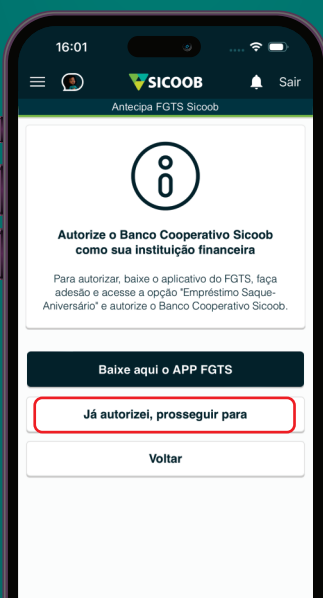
16:01

SICOOB

Sair

Antecipa FGTS Sicoob

Autorize o Banco Cooperativo Sicoob como sua instituição financeira

Para autorizar, baixe o aplicativo do FGTS, faça adesão e acesse a opção "Empréstimo Saque-Aniversário" e autorize o Banco Cooperativo Sicoob.

Baixe aqui o APP FGTS

Já autorizei, prosseguir para

Voltar